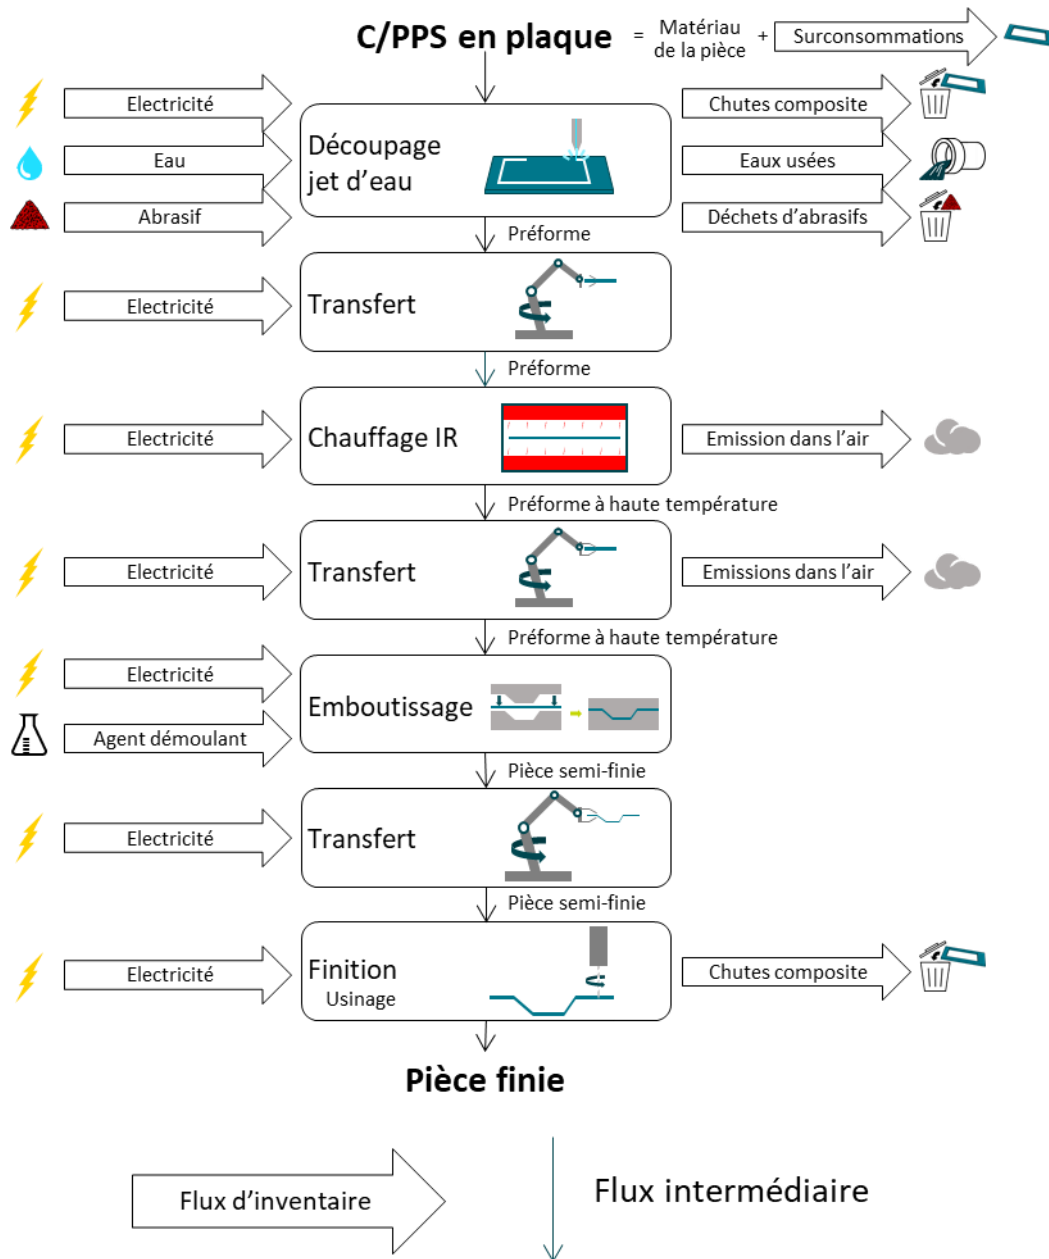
C/PPS en plaque = Matériau de la pièce + Surconsommations

Electricité
Eau
Abrasif
Découpage jet d'eau
Chutes composite
Eaux usées
Déchets d'abrasifs

Préforme

Electricité
Transfert

Préforme

Electricité
Chauffage IR
Emission dans l'air

Préforme à haute température

Electricité
Transfert
Emissions dans l'air

Préforme à haute température

Electricité
Agent démoulant
Emboutissage

Pièce semi-finie

Electricité
Transfert

Pièce semi-finie

Electricité
Finition
Usinage
Chutes composite

Pièce finie

Flux d'inventaire
Flux intermédiaire